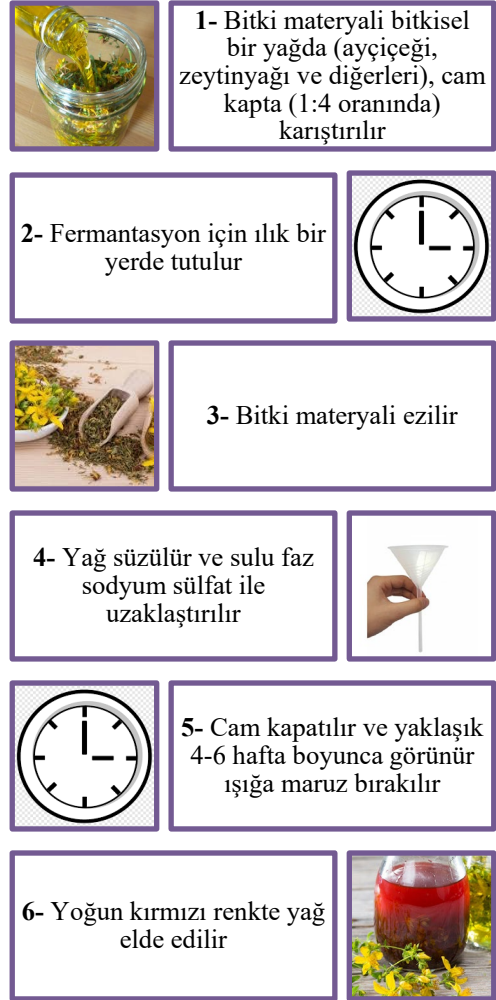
**1-** Bitki materyali bitkisel bir yağda (ayçiçeği, zeytinyağı ve diğerleri), cam kapta (1:4 oranında) karıştırılır

**2-** Fermantasyon için ılık bir yerde tutulur

**3-** Bitki materyali ezilir

**4-** Yağ süzülür ve sulu faz sodyum sülfat ile uzaklaştırılır

**5-** Cam kapatılır ve yaklaşık 4-6 hafta boyunca görünür ışığa maruz bırakılır

**6-** Yoğun kırmızı renkte yağ elde edilir